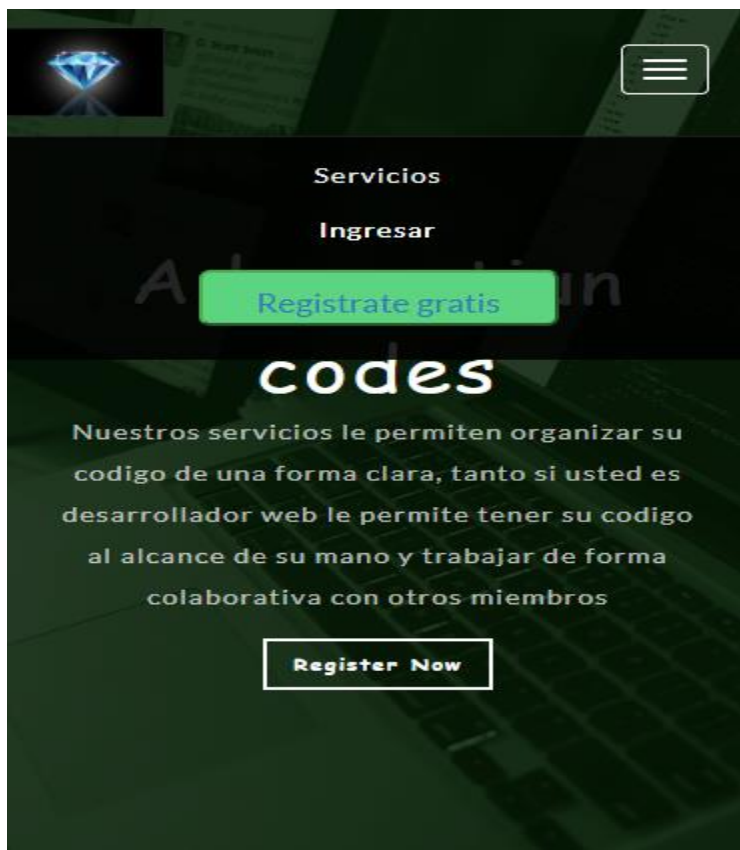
Servicios

Ingresar

Registrate gratis

A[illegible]un

codes

Nuestros servicios le permiten organizar su codigo de una forma clara, tanto si usted es desarrollador web le permite tener su codigo al alcance de su mano y trabajar de forma colaborativa con otros miembros

Register Now